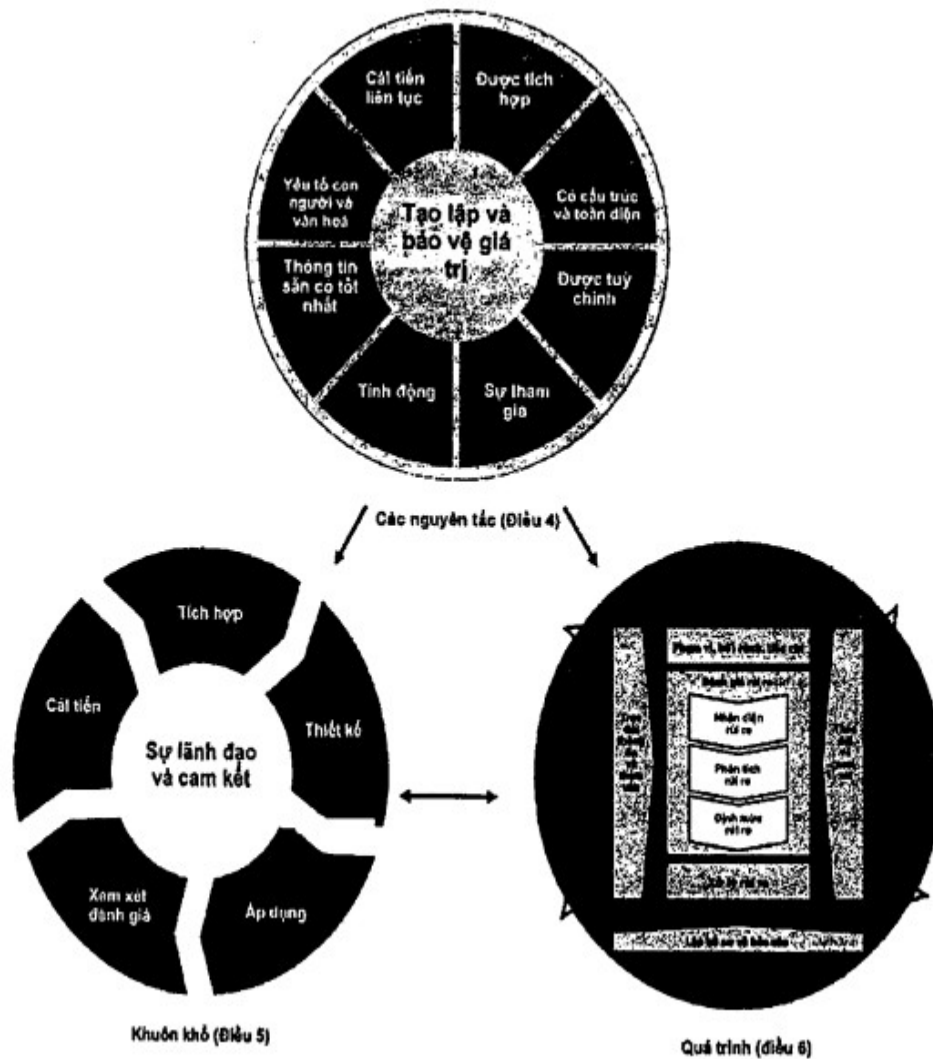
Cải tiến liên tục

Được tích hợp

Có cấu trúc và toàn diện

Được tuỳ chỉnh

Sự tham gia

Tính động

Thông tin sẵn có tốt nhất

Yếu tố con người và văn hoá

Tạo lập và bảo vệ giá trị

Các nguyên tắc (Điều 4)

Tích hợp

Thiết kế

Áp dụng

Xem xét đánh giá

Cải tiến

Sự lãnh đạo và cam kết

Khuôn khổ (Điều 5)

Phạm vi, bối cảnh, tiêu chí

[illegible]

Nhận diện rủi ro

Phân tích rủi ro

Định mức rủi ro

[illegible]

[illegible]

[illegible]

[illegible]

Quá trình (điều 6)